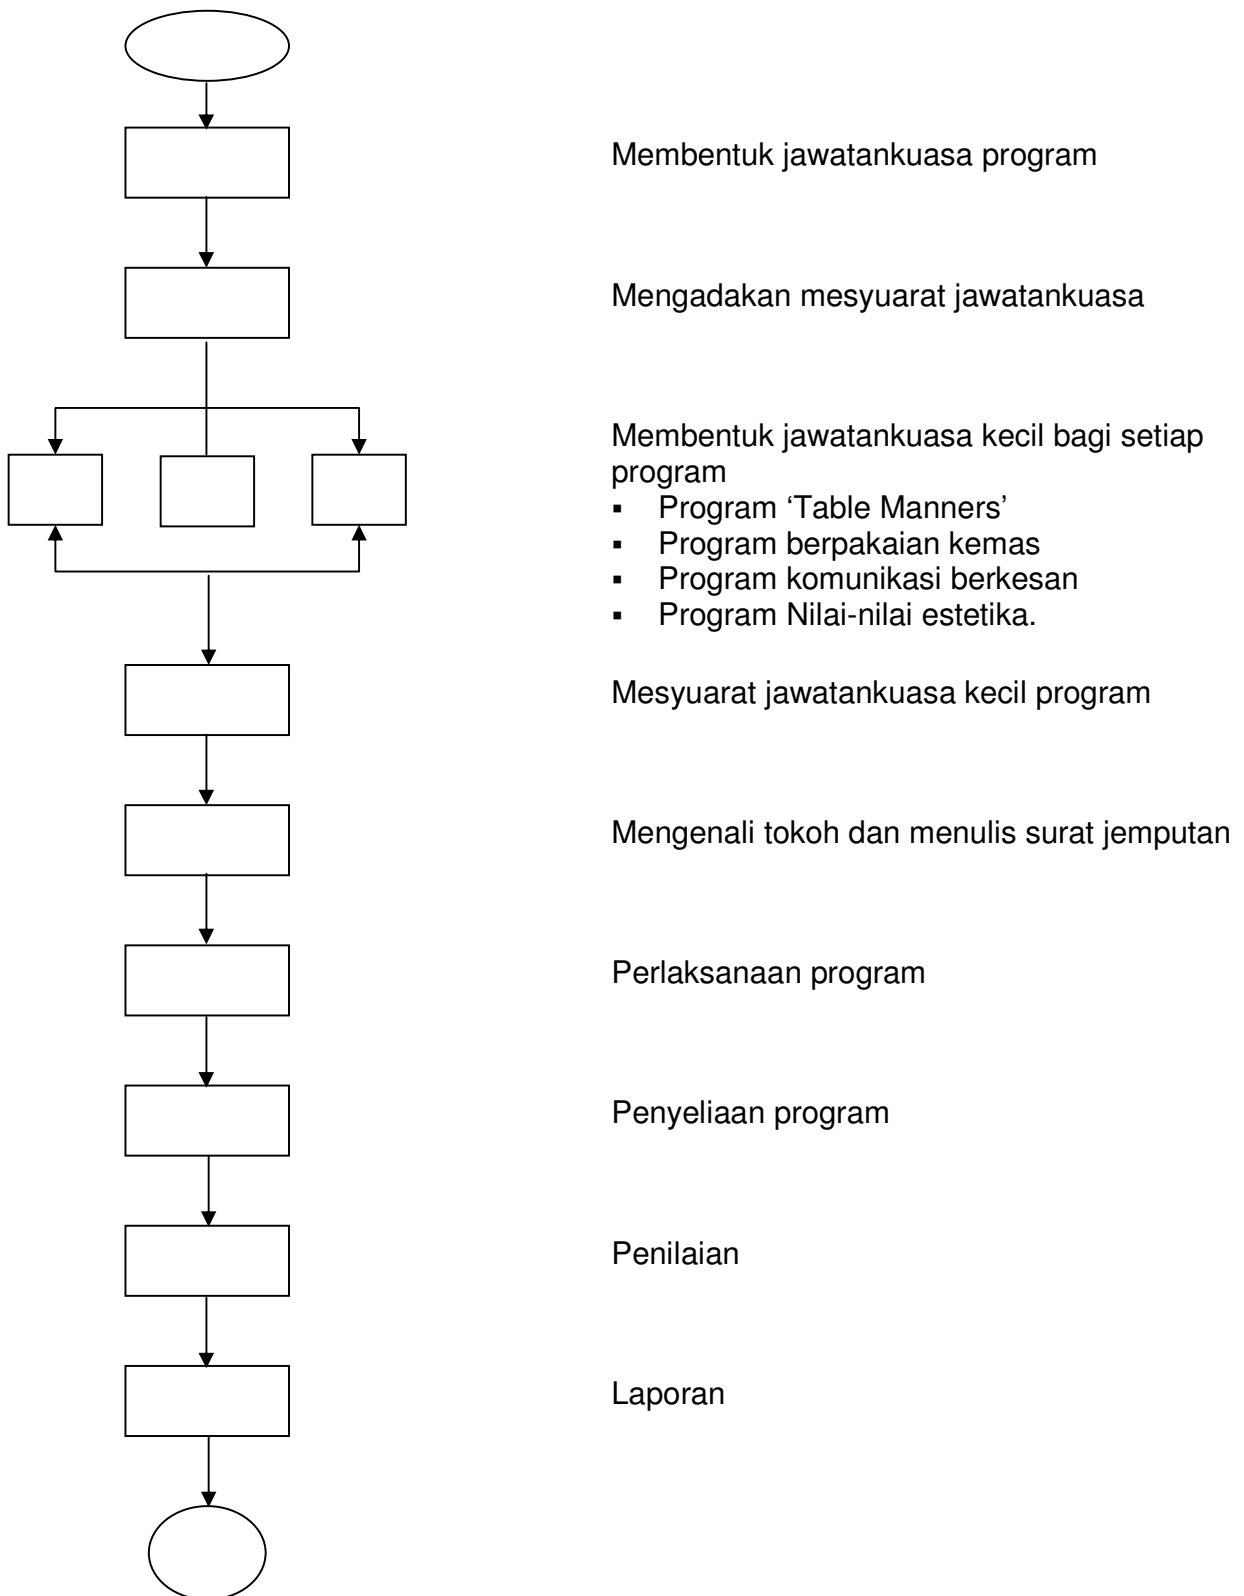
Membentuk jawatankuasa program

Mengadakan mesyuarat jawatankuasa

Membentuk jawatankuasa kecil bagi setiap program
- Program ‘Table Manners’
- Program berpakaian kemas
- Program komunikasi berkesan
- Program Nilai-nilai estetika.

Mesyuarat jawatankuasa kecil program

Mengenali tokoh dan menulis surat jemputan

Perlaksanaan program

Penyeliaan program

Penilaian

Laporan